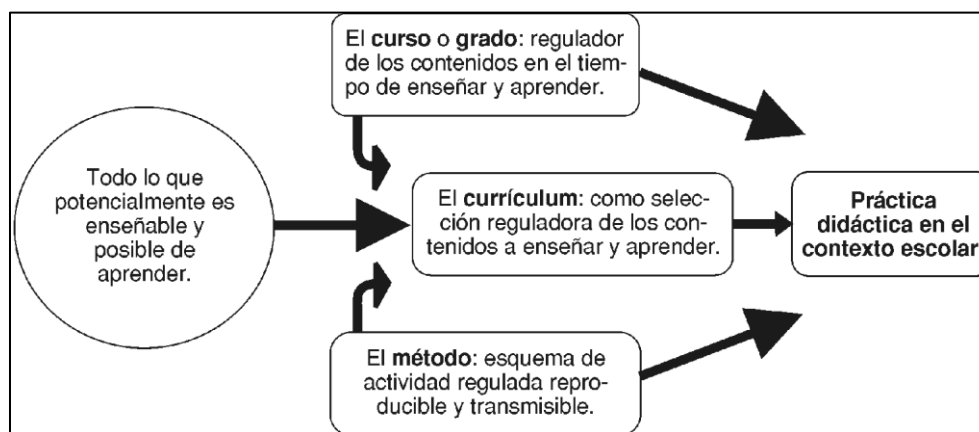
El **curso** o **grado**: regulador de los contenidos en el tiempo de enseñar y aprender.

Todo lo que potencialmente es enseñable y posible de aprender.

El **currículum**: como selección reguladora de los contenidos a enseñar y aprender.

**Práctica didáctica en el contexto escolar**

El **método**: esquema de actividad regulada reproducible y transmisible.